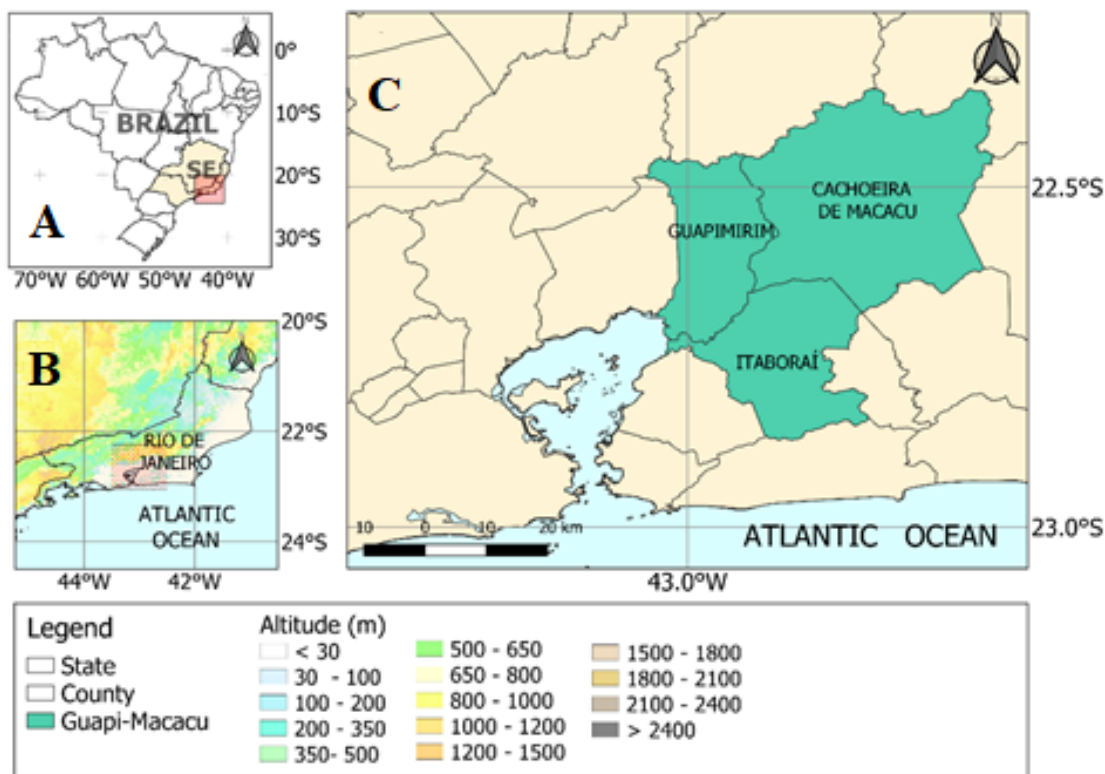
0°
10°S
BRAZIL
SE
20°S
A
30°S
70°W 60°W 50°W 40°W

B
20°S
RIO DE JANEIRO
22°S
ATLANTIC OCEAN
24°S
44°W 42°W

C
N
CACHOEIRA DE MACACU
22.5°S
GUAPIMIRIM
ITABORAÍ
10 0 10 20 km
ATLANTIC OCEAN
23.0°S
43.0°W

Legend
State
County
Guapi-Macacu

Altitude (m)
< 30
30 - 100
100 - 200
200 - 350
350- 500
500 - 650
650 - 800
800 - 1000
1000 - 1200
1200 - 1500
1500 - 1800
1800 - 2100
2100 - 2400
> 2400